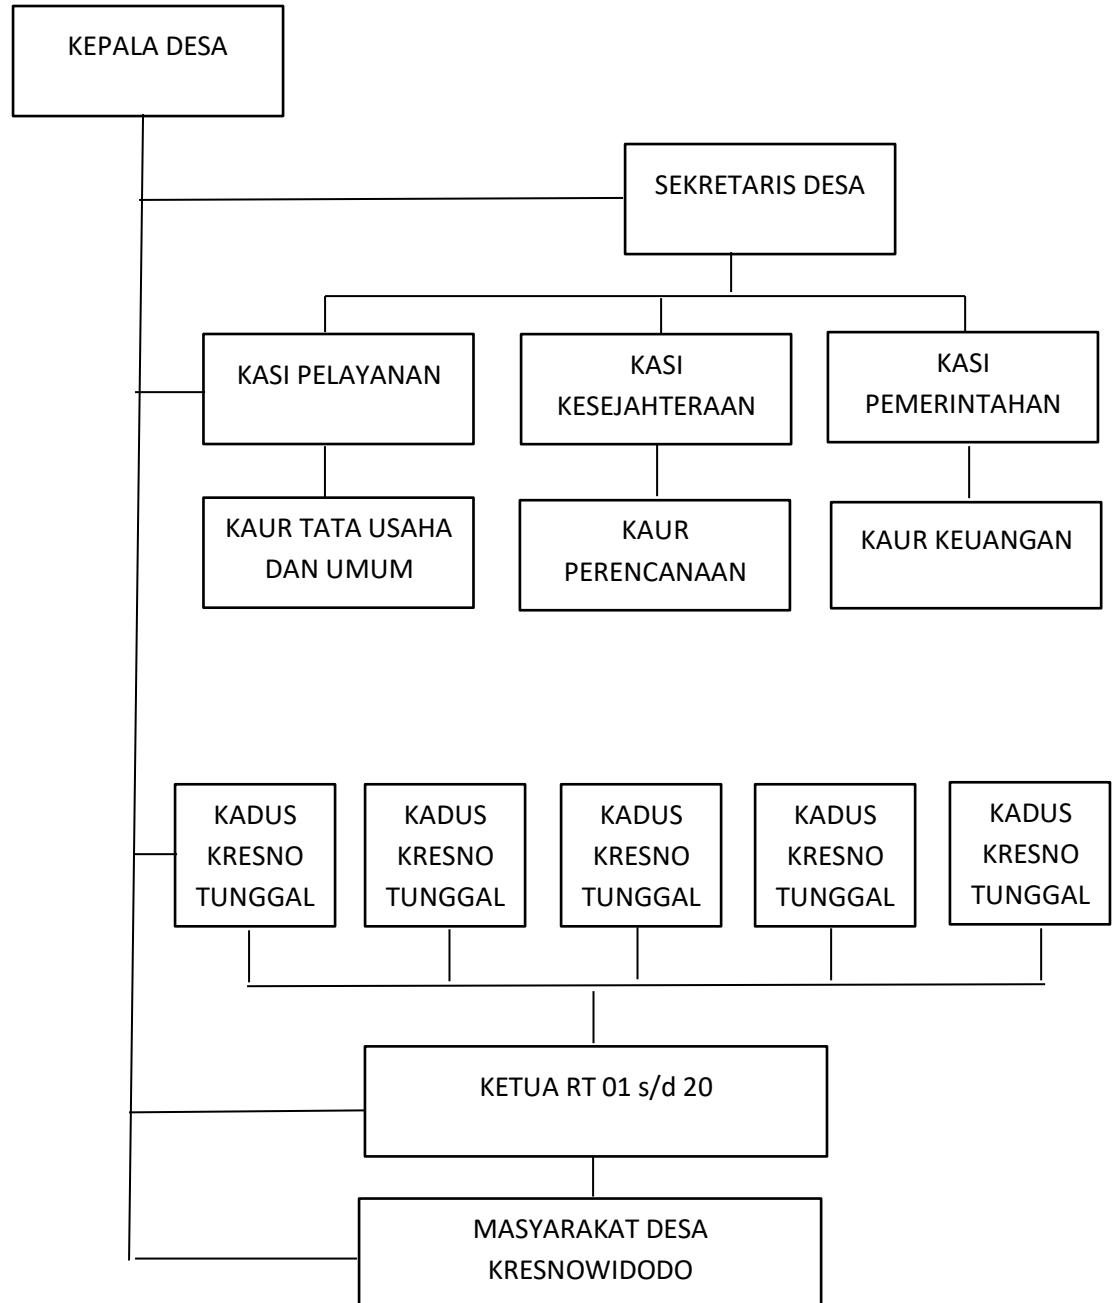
KEPALA DESA

SEKRETARIS DESA

KASI PELAYANAN

KASI KESEJAHTERAAN

KASI PEMERINTAHAN

KAUR TATA USAHA DAN UMUM

KAUR PERENCANAAN

KAUR KEUANGAN

KADUS KRESNO TUNGGAL

KADUS KRESNO TUNGGAL

KADUS KRESNO TUNGGAL

KADUS KRESNO TUNGGAL

KADUS KRESNO TUNGGAL

KETUA RT 01 s/d 20

MASYARAKAT DESA KRESNOWIDODO